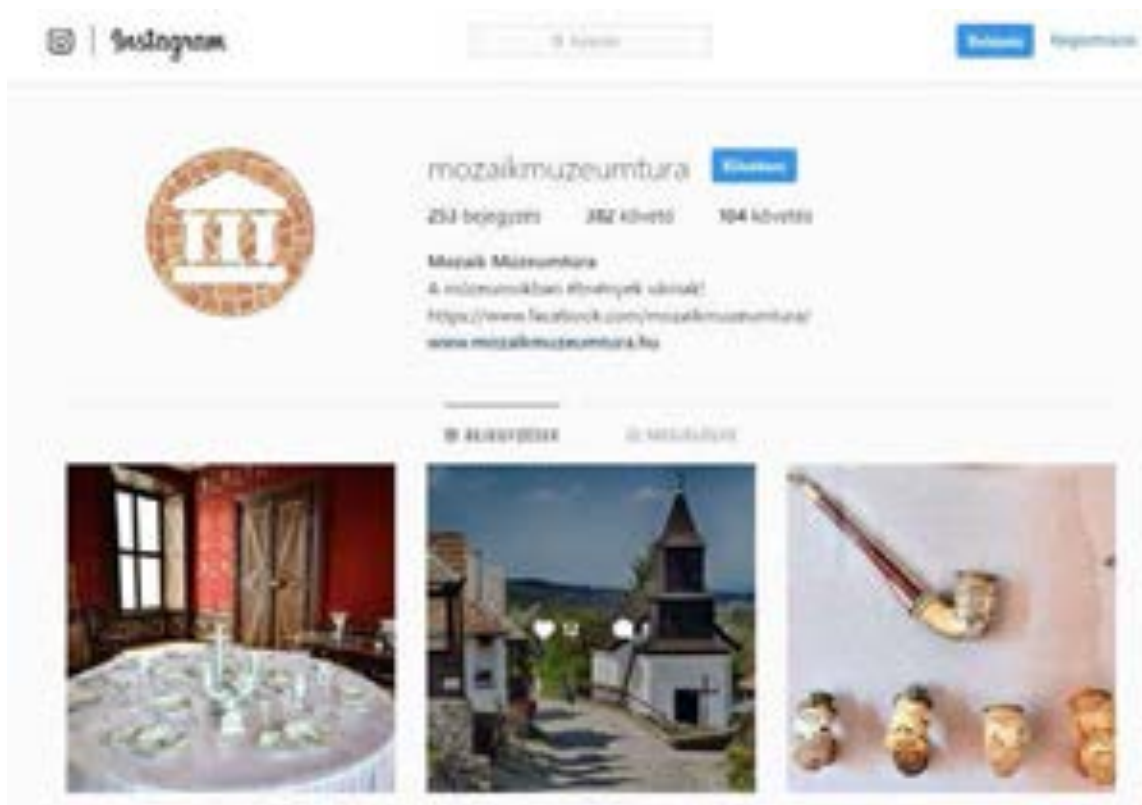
Instagram

Keresés

Belépés Regisztráció

mozaikmuzeumtura Követés

253 bejegyzés 382 követő 104 követés

Mozaik Múzeumtúra
A múzeumokban élmények várnak!
https://www.facebook.com/mozaikmuzeumtura/
www.mozaikmuzeumtura.hu

BEJEGYZÉSEK MEGJELÖLVE

13